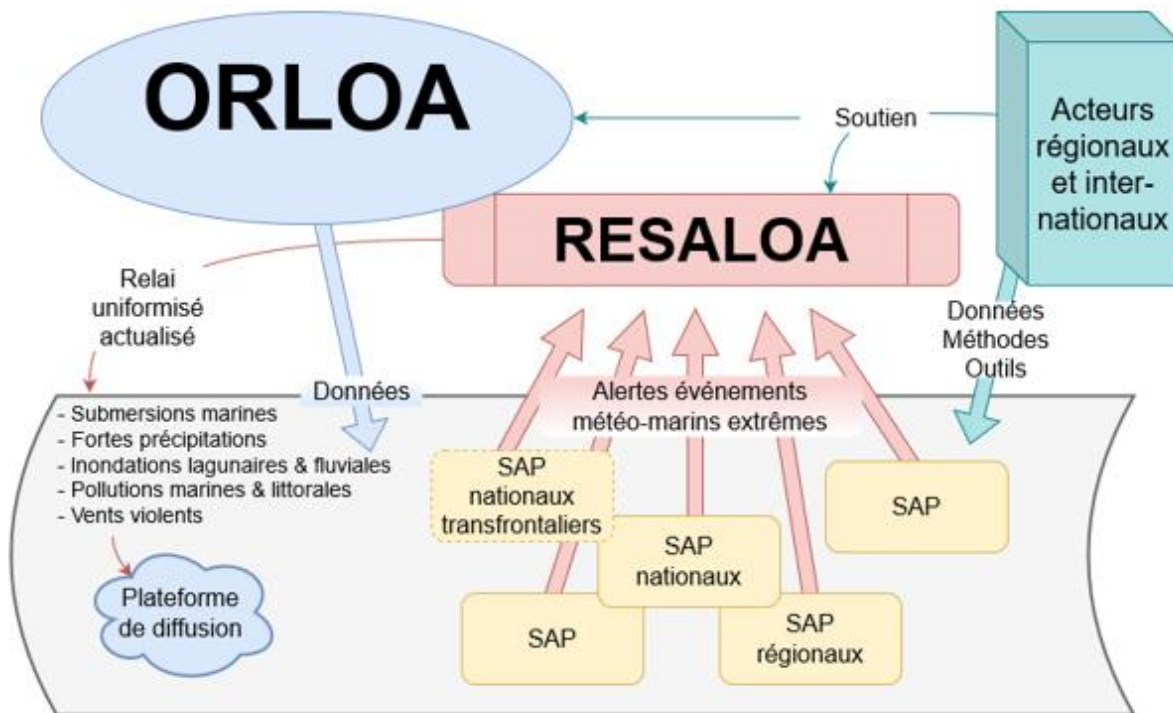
ORLOA

Soutien

Acteurs régionaux et internationaux

RESALOA

Relai uniformisé actualisé

Données Méthodes Outils

Données

Alertes événements météo-marins extrêmes

- Submersions marines
- Fortes précipitations
- Inondations lagunaires & fluviales
- Pollutions marines & littorales
- Vents violents

SAP nationaux transfrontaliers

SAP

SAP nationaux

Plateforme de diffusion

SAP

SAP régionaux